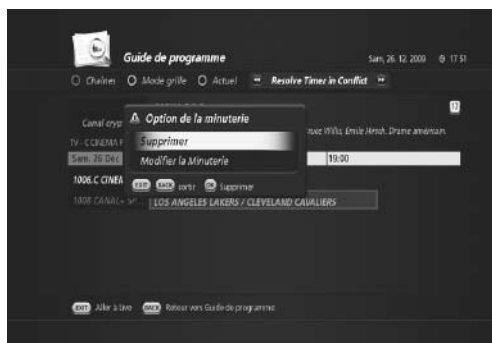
Guide de programme

Sam, 26. 12. 2009 17:51

Chaînes Mode grille Actuel Resolve Timer in Conflict

12

Canal cryp

TV - CCINEMA F

Sam. 26 Déc

1006.C CINEA

1008 CANAL+

Option de la minuterie

Supprimer

Modifier la Minuterie

EXIT BACK sortir OK Supprimer

...ruce Willis, Emile Hirsch. Drame américain.

19:00

LOS ANGELES LAKERS / CLEVELAND CAVALIERS

EXIT Aller à Live BACK Retour vers Guide de programme